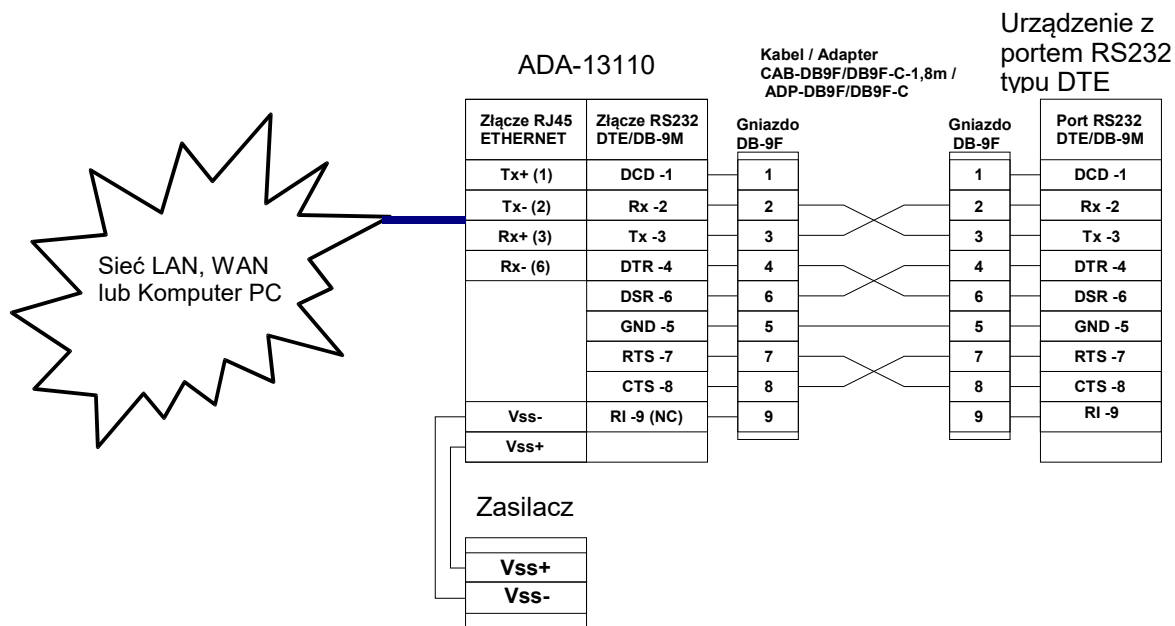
Urządzenie z portem RS232 typu DTE

ADA-13110

Kabel / Adapter
CAB-DB9F/DB9F-C-1,8m /
ADP-DB9F/DB9F-C

| Złącze RJ45 ETHERNET | Złącze RS232 DTE/DB-9M |
|---|---|
| Tx+ (1) | DCD -1 |
| Tx- (2) | Rx -2 |
| Rx+ (3) | Tx -3 |
| Rx- (6) | DTR -4 |
| | DSR -6 |
| | GND -5 |
| | RTS -7 |
| | CTS -8 |
| Vss- | RI -9 (NC) |
| Vss+ | |

Gniazdo DB-9F
1
2
3
4
6
5
7
8
9

Gniazdo DB-9F
1
2
3
4
6
5
7
8
9

| Port RS232 DTE/DB-9M |
|---|
| DCD -1 |
| Rx -2 |
| Tx -3 |
| DTR -4 |
| DSR -6 |
| GND -5 |
| RTS -7 |
| CTS -8 |
| RI -9 |

Sieć LAN, WAN lub Komputer PC

Zasilacz

Vss+
Vss-